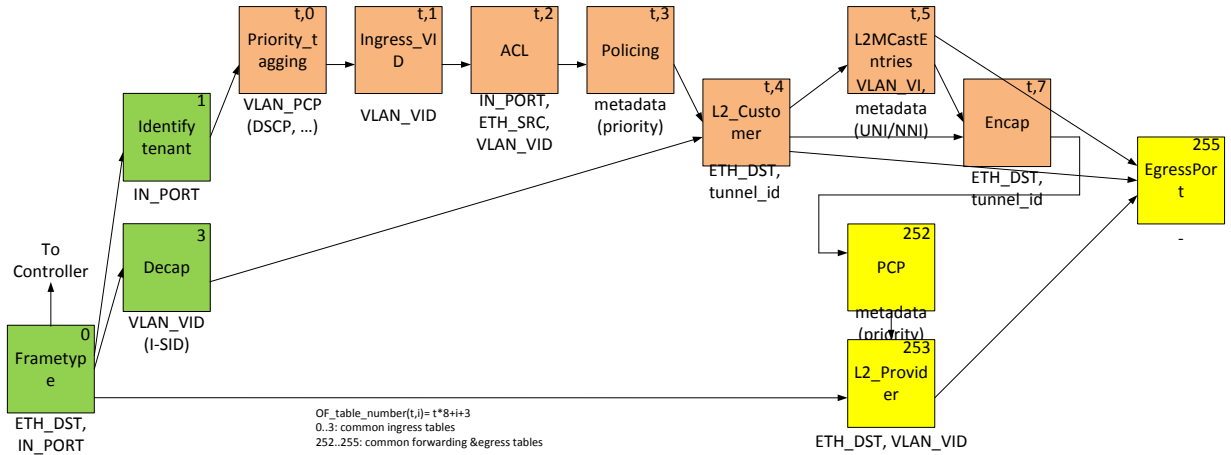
t,0
Priority_tagging
VLAN_PCP
(DSCP, …)

t,1
Ingress_VID
VLAN_VID

t,2
ACL
IN_PORT,
ETH_SRC,
VLAN_VID

t,3
Policing
metadata
(priority)

t,5
L2MCastEntries
VLAN_VI,
metadata
(UNI/NNI)

t,7
Encap
ETH_DST,
tunnel_id

t,4
L2_Customer
ETH_DST,
tunnel_id

255
EgressPort
-

1
Identify tenant
IN_PORT

3
Decap
VLAN_VID
(I-SID)

To
Controller

0
Frametype
ETH_DST,
IN_PORT

252
PCP
metadata
(priority)

253
L2_Provider
ETH_DST, VLAN_VID

OF_table_number(t,i)= t*8+i+3
0..3: common ingress tables
252..255: common forwarding &egress tables